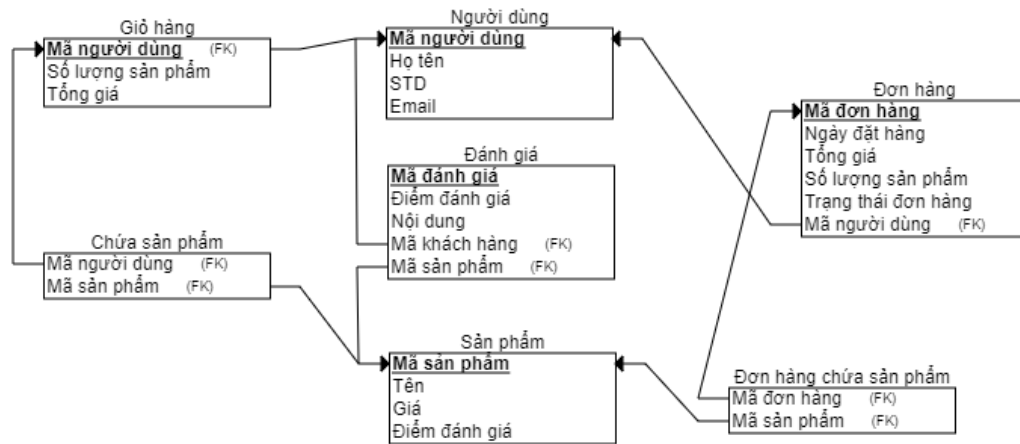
Giỏ hàng
Mã người dùng (FK)
Số lượng sản phẩm
Tổng giá

Người dùng
Mã người dùng
Họ tên
STD
Email

Đơn hàng
Mã đơn hàng
Ngày đặt hàng
Tổng giá
Số lượng sản phẩm
Trạng thái đơn hàng
Mã người dùng (FK)

Đánh giá
Mã đánh giá
Điểm đánh giá
Nội dung
Mã khách hàng (FK)
Mã sản phẩm (FK)

Chứa sản phẩm
Mã người dùng (FK)
Mã sản phẩm (FK)

Sản phẩm
Mã sản phẩm
Tên
Giá
Điểm đánh giá

Đơn hàng chứa sản phẩm
Mã đơn hàng (FK)
Mã sản phẩm (FK)